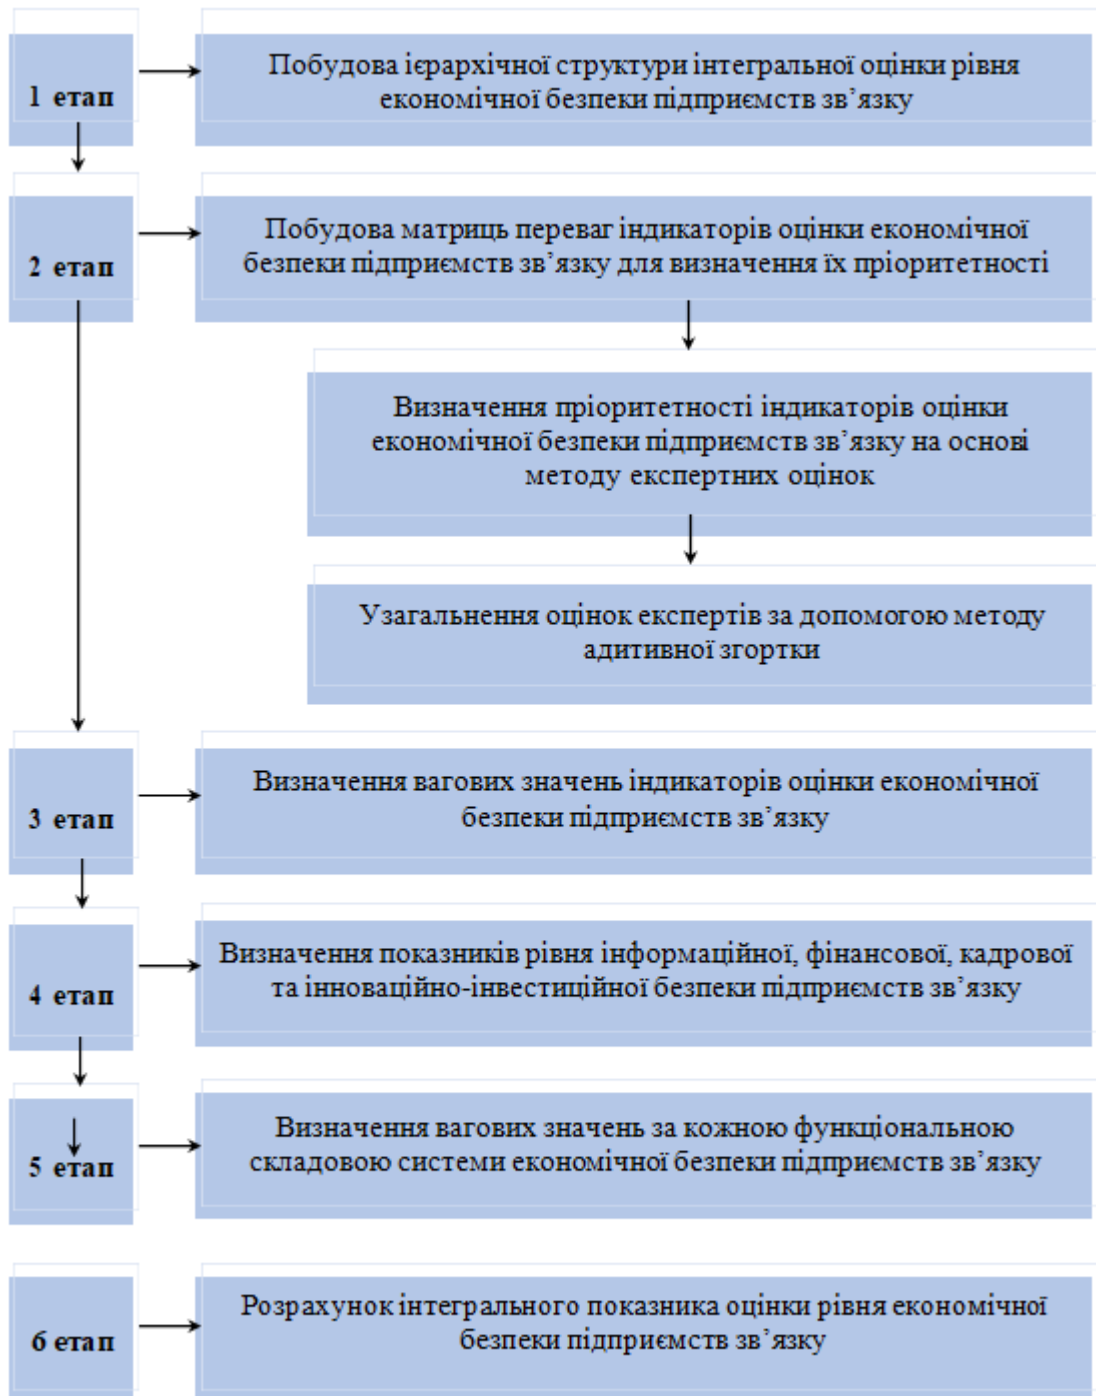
1 етап

Побудова ієрархічної структури інтегральної оцінки рівня економічної безпеки підприємств зв'язку

2 етап

Побудова матриць переваг індикаторів оцінки економічної безпеки підприємств зв'язку для визначення їх пріоритетності

Визначення пріоритетності індикаторів оцінки економічної безпеки підприємств зв'язку на основі методу експертних оцінок

Узагальнення оцінок експертів за допомогою методу адитивної згортки

3 етап

Визначення вагових значень індикаторів оцінки економічної безпеки підприємств зв'язку

4 етап

Визначення показників рівня інформаційної, фінансової, кадрової та інноваційно-інвестиційної безпеки підприємств зв'язку

5 етап

Визначення вагових значень за кожною функціональною складовою системи економічної безпеки підприємств зв'язку

6 етап

Розрахунок інтегрального показника оцінки рівня економічної безпеки підприємств зв'язку